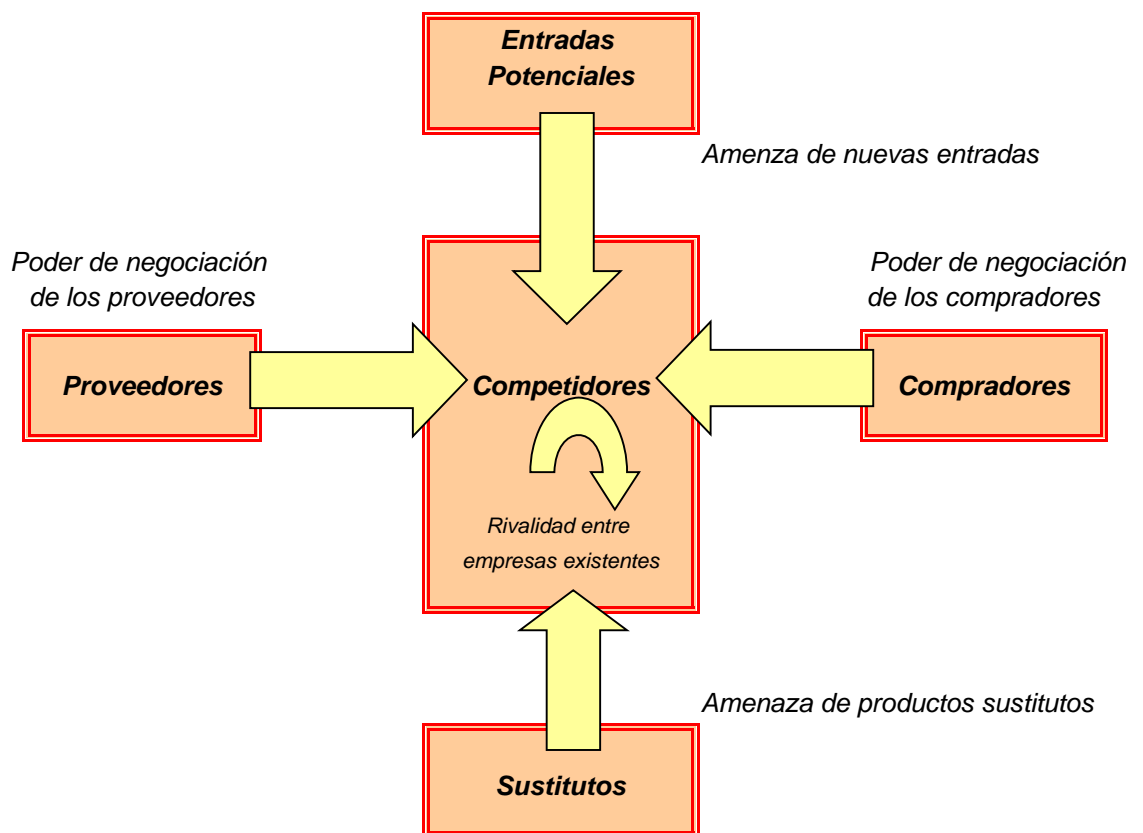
Entradas Potenciales

Amenza de nuevas entradas

Poder de negociación de los proveedores

Poder de negociación de los compradores

Proveedores

Competidores

Compradores

Rivalidad entre empresas existentes

Amenaza de productos sustitutos

Sustitutos